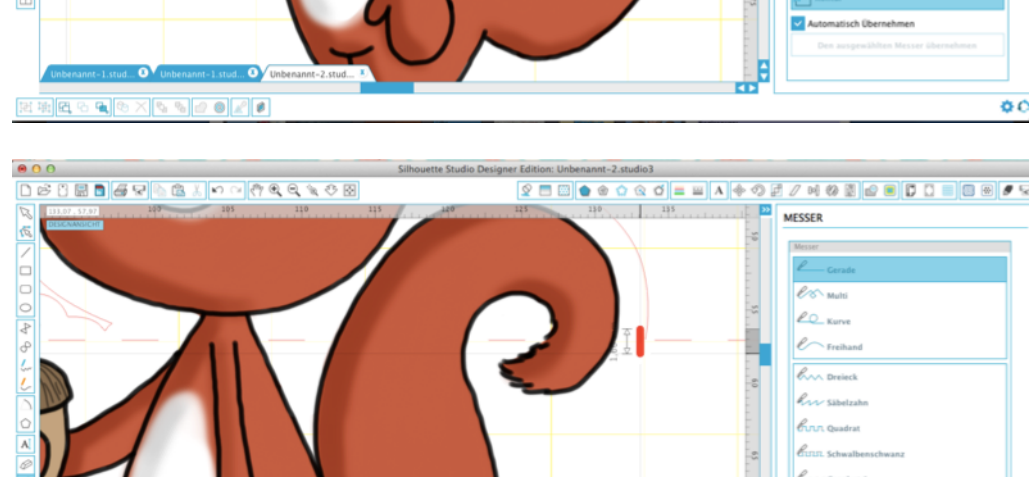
Automatisch Übernehmen

Den ausgewählten Messer übernehmen

Unbenannt-1.stud... Unbenannt-1.stud... Unbenannt-2.stud...

Silhouette Studio Designer Edition: Unbenannt-2.studio3

DESIGNANSICHT

100 105 110 115 120 125 130 135

MESSER

Messer

Gerade

Multi

Kurve

Freihand

Dreieck

Säbelzahn

Quadrat

Schwalbenschwanz